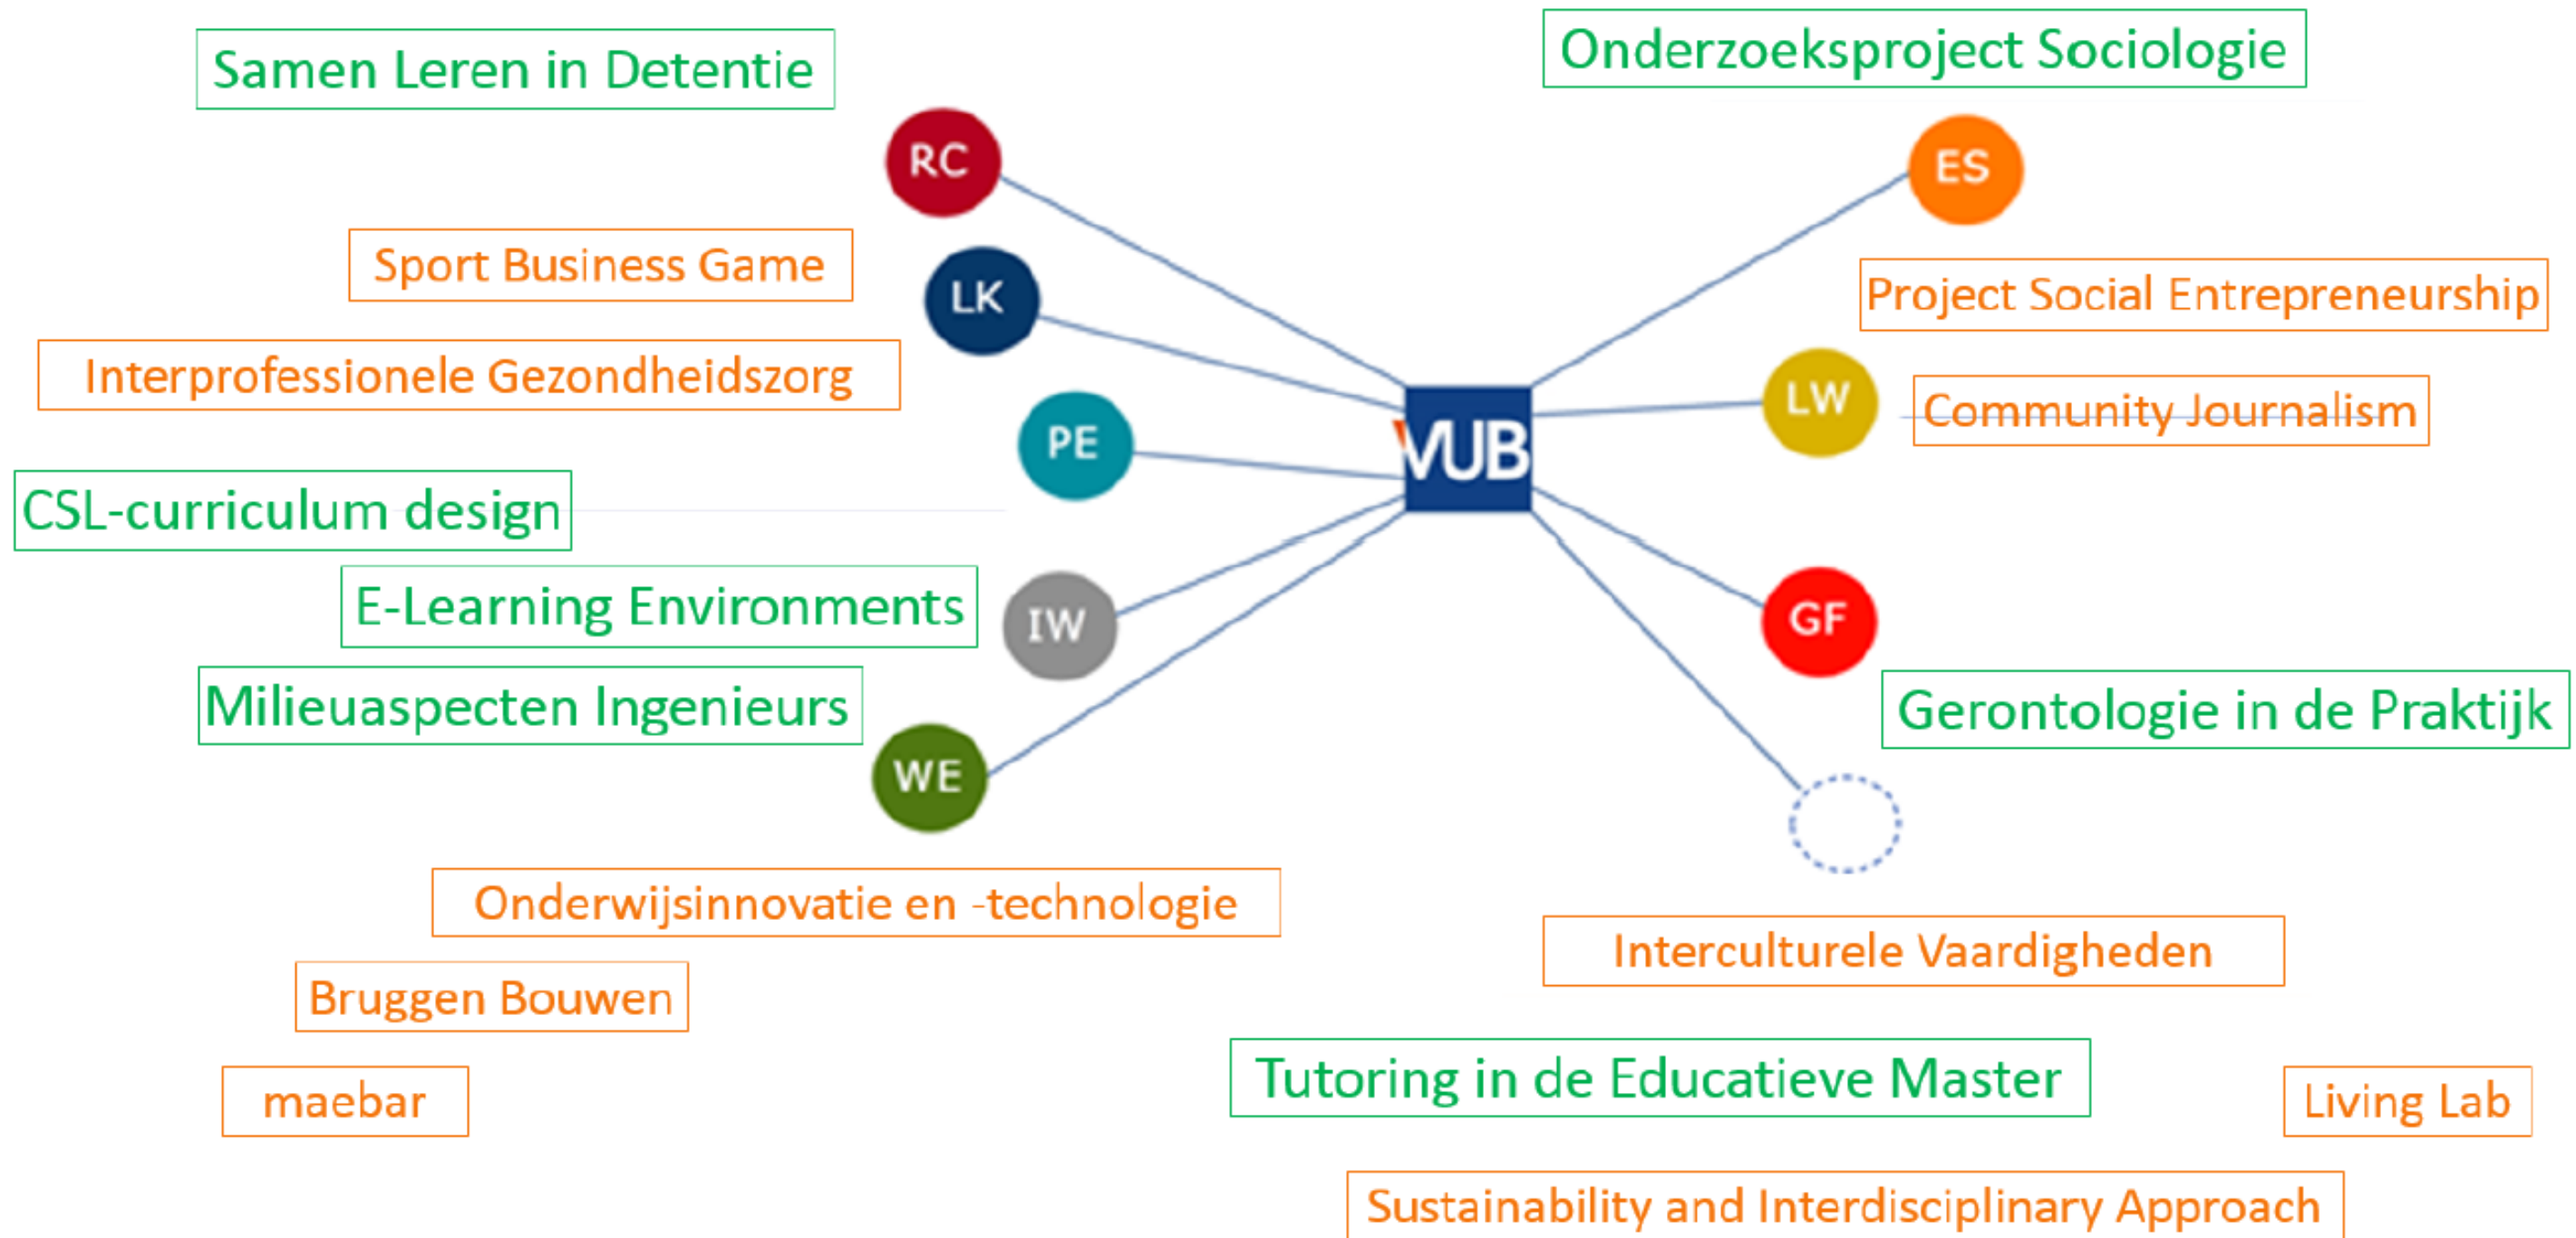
Samen Leren in Detentie

Onderzoeksproject Sociologie

RC

ES

Sport Business Game

LK

Project Social Entrepreneurship

Interprofessionele Gezondheidszorg

LW

Community Journalism

PE

VUB

CSL-curriculum design

E-Learning Environments

IW

GF

Milieuaspecten Ingenieurs

Gerontologie in de Praktijk

WE

Onderwijsinnovatie en -technologie

Interculturele Vaardigheden

Bruggen Bouwen

maebar

Tutoring in de Educatieve Master

Living Lab

Sustainability and Interdisciplinary Approach